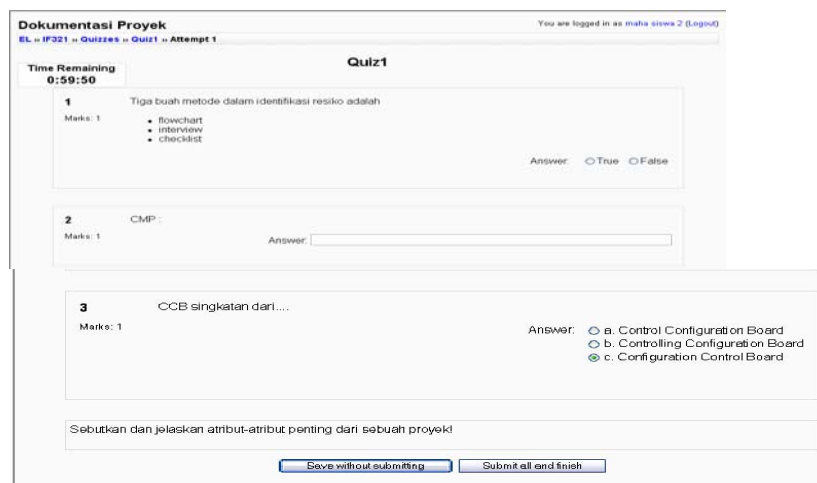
Dokumentasi Proyek

You are logged in as maha siswa 2 (Logout)

EL » IF321 » Quizzes » Quiz1 » Attempt 1

Time Remaining
0:59:50

Quiz1

1
Marks: 1

Tiga buah metode dalam identifikasi resiko adalah

- flowchart
- interview
- checklist

Answer: True False

2
Marks: 1

CMP :

Answer:

3
Marks: 1

CCB singkatan dari....

Answer: a. Control Configuration Board
b. Controlling Configuration Board
c. Configuration Control Board

Sebutkan dan jelaskan atribut-atribut penting dari sebuah proyek!

Save without submitting

Submit all and finish